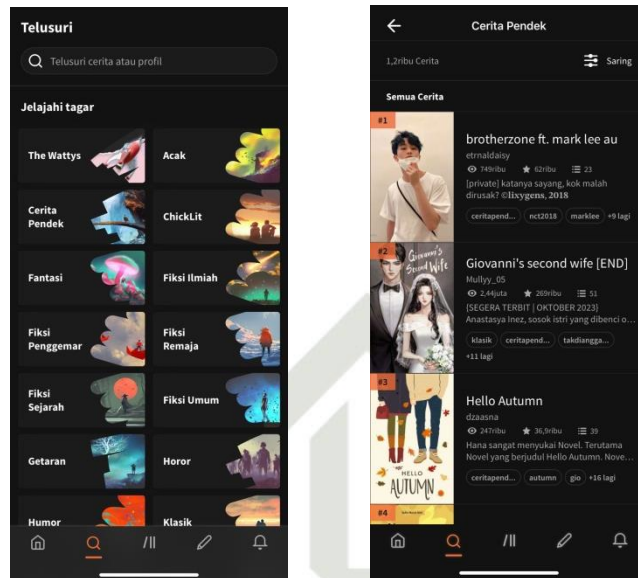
Telusuri

Telusuri cerita atau profil

Jelajahi tagar

The Wattys

Acak

Cerita Pendek

ChickLit

Fantasi

Fiksi Ilmiah

Fiksi Penggemar

Fiksi Remaja

Fiksi Sejarah

Fiksi Umum

Getaran

Horor

Humor

Klasik

Cerita Pendek

1,2ribu Cerita

Saring

Semua Cerita

#1

brotherzone ft. mark lee au

etrnaldaisy

749ribu 62ribu 23

[private] katanya sayang, kok malah dirusak? ©lixygens, 2018

ceritapend... nct2018 marklee +9 lagi

#2

Giovanni's Second Wife

Giovanni's second wife [END]

Mullyy_05

2,44juta 269ribu 51

[SEGERA TERBIT | OKTOBER 2023] Anastasya Inez, sosok istri yang dibenci o...

klasik ceritapend... takdiangga... +11 lagi

#3

HELLO AUTUMN

Hello Autumn

dzaasna

247ribu 36,9ribu 39

Hana sangat menyukai Novel. Terutama Novel yang berjudul Hello Autumn. Hana s...

ceritapend... autumn gio +16 lagi

#4